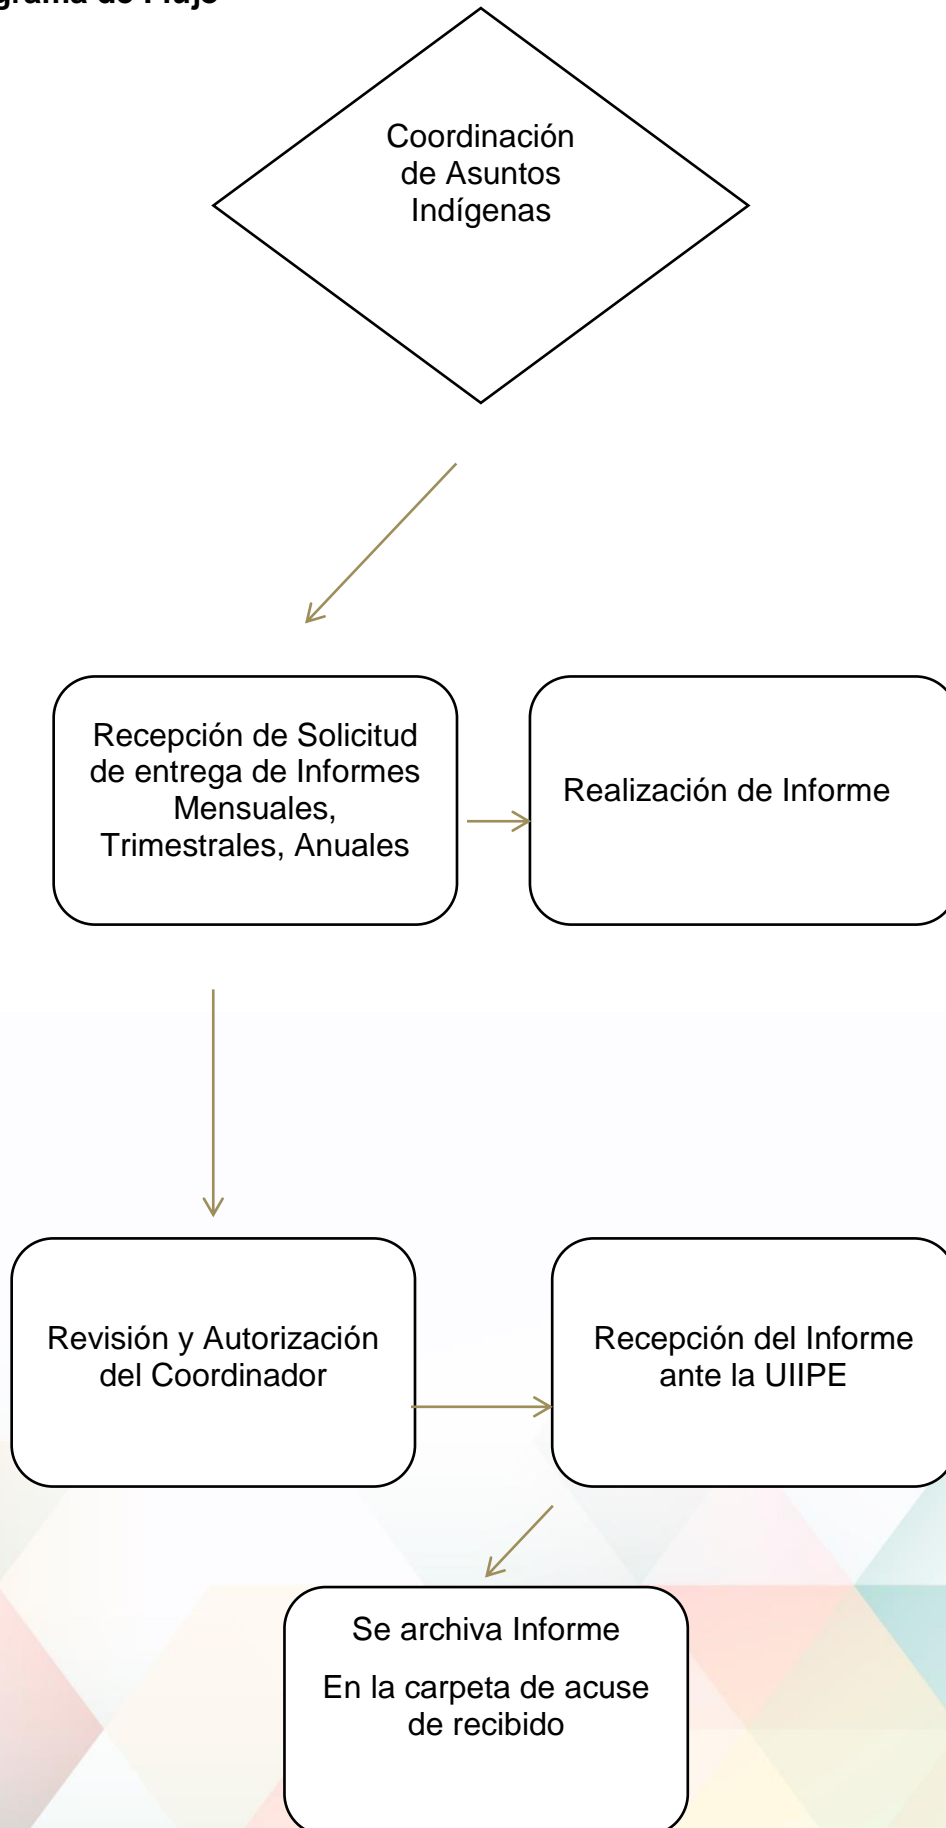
grama de Flujo

Coordinación de Asuntos Indígenas

Recepción de Solicitud de entrega de Informes Mensuales, Trimestrales, Anuales

Realización de Informe

Revisión y Autorización del Coordinador

Recepción del Informe ante la UIIPE

Se archiva Informe

En la carpeta de acuse de recibido